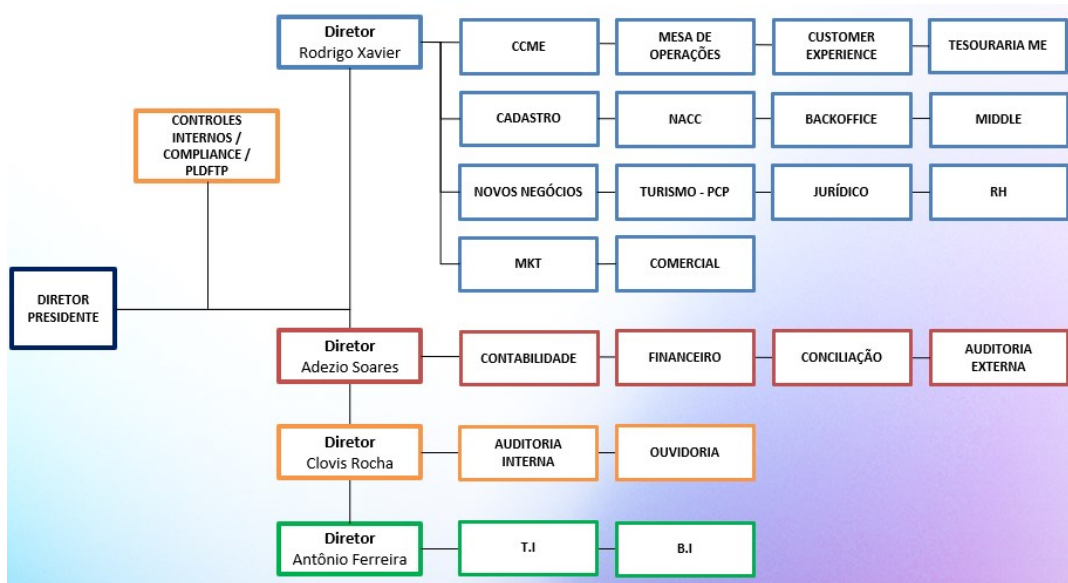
Diretor
Rodrigo Xavier

CCME

MESA DE OPERAÇÕES

CUSTOMER EXPERIENCE

TESOURARIA ME

CADASTRO

NACC

BACKOFFICE

MIDDLE

NOVOS NEGÓCIOS

TURISMO - PCP

JURÍDICO

RH

MKT

COMERCIAL

CONTROLES INTERNOS / COMPLIANCE / PLDFTP

DIRETOR PRESIDENTE

Diretor
Adezio Soares

CONTABILIDADE

FINANCEIRO

CONCILIAÇÃO

AUDITORIA EXTERNA

Diretor
Clovis Rocha

AUDITORIA INTERNA

OUVIDORIA

Diretor
Antônio Ferreira

T.I

B.I